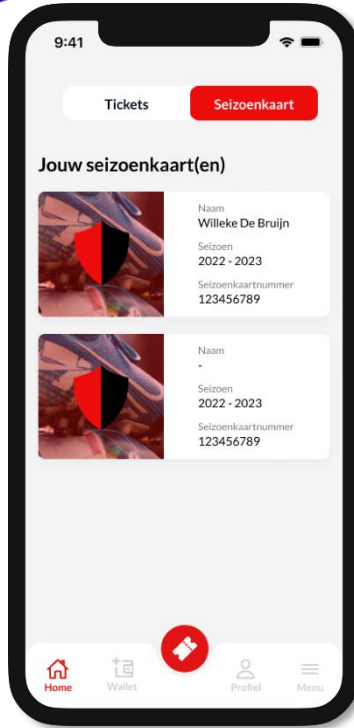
9:41

Tickets

Seizoenkaart

Jouw seizoenkaart(en)

Naam
Willeke De Bruijn
Seizoen
2022 - 2023
Seizoenkaartnummer
123456789

Naam
-
Seizoen
2022 - 2023
Seizoenkaartnummer
123456789

Home
Wallet
Profiel
Menu